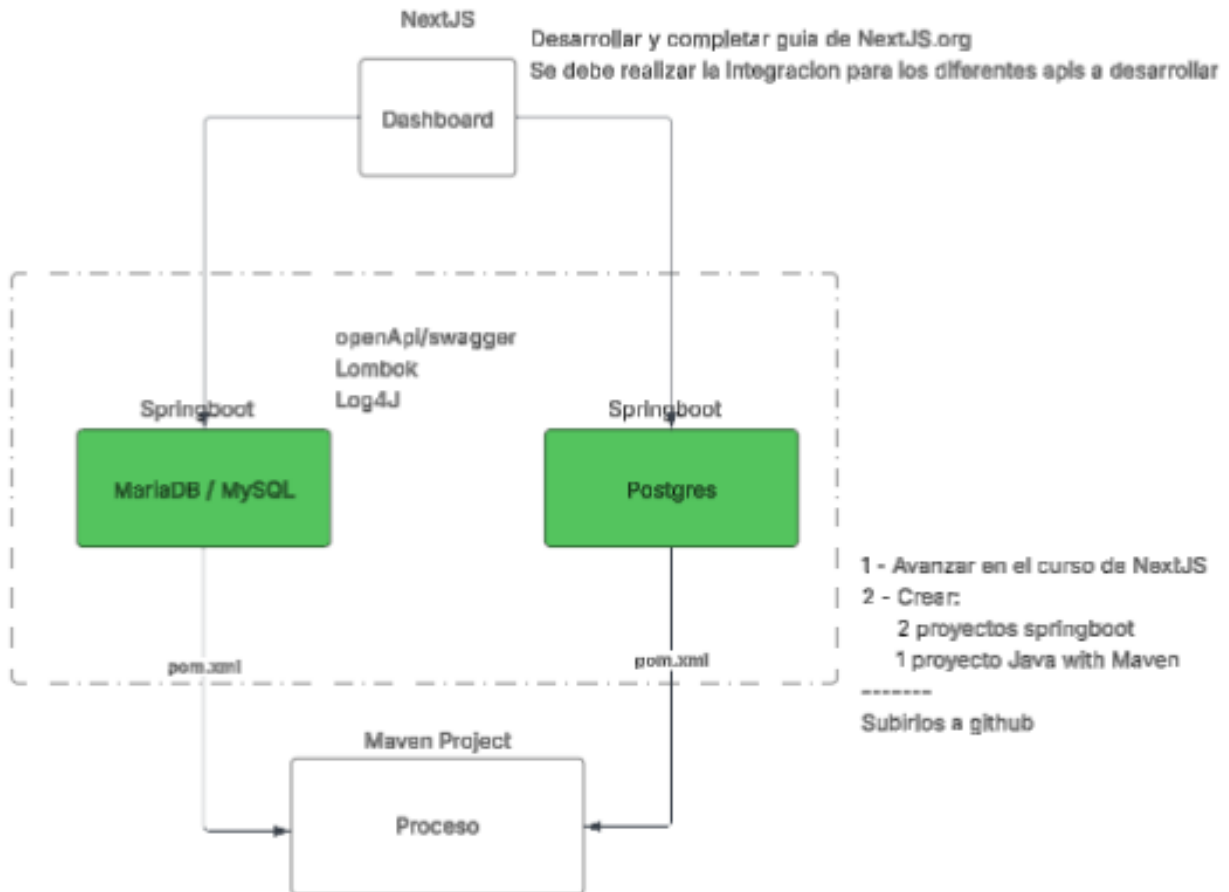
NextJS

Desarrollar y completar guia de NextJS.org
Se debe realizar la integracion para los diferentes apis a desarrollar

Dashboard

openApi/swagger
Lombok
Log4J

Springboot

MariaDB / MySQL

Springboot

Postgres

1 - Avanzar en el curso de NextJS
2 - Crear:
2 proyectos springboot
1 proyecto Java with Maven
--------
Subirlos a github

pom.xml

pom.xml

Maven Project

Proceso